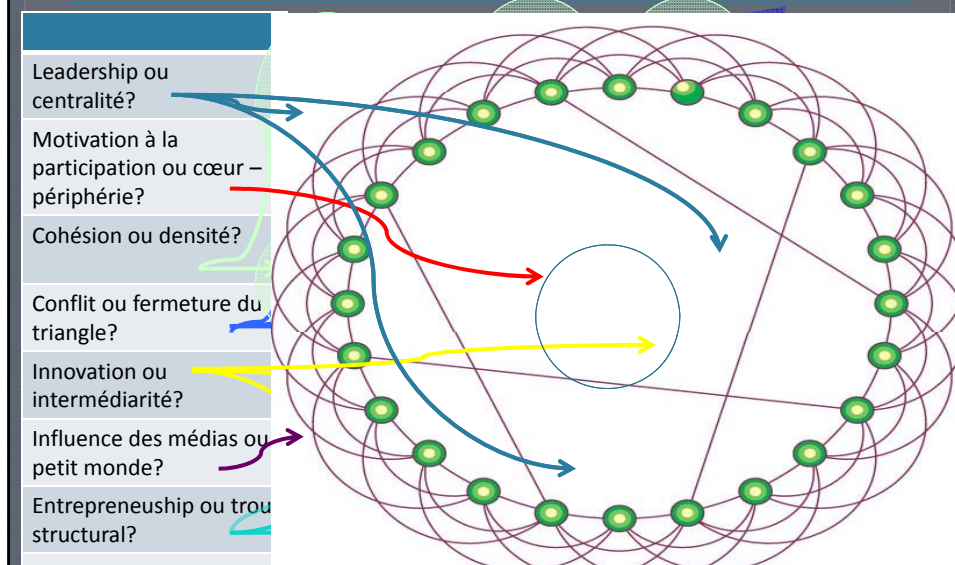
| |
|---|
| Leadership ou centralité? |
| Motivation à la participation ou cœur – périphérie? |
| Cohésion ou densité? |
| Conflit ou fermeture du triangle? |
| Innovation ou intermédiarité? |
| Influence des médias ou petit monde? |
| Entrepreneuship ou trou structural? |